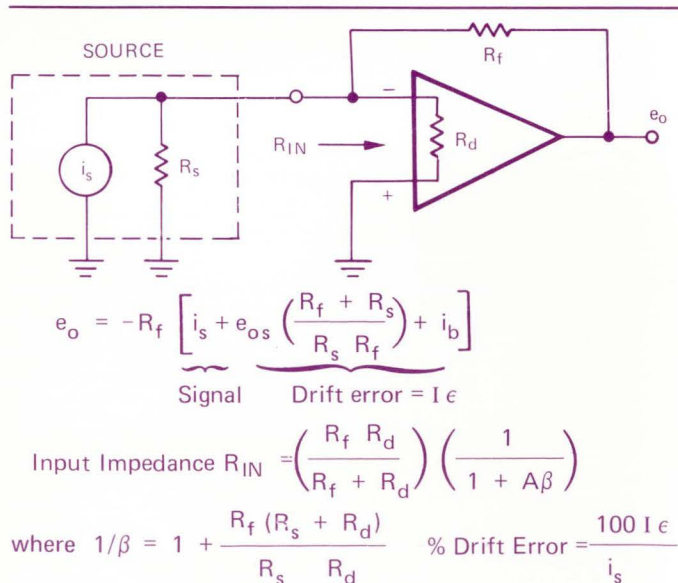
SOURCE

$R_f$

$i_s$

$R_s$

$R_{IN}$

$R_d$

$-$

$+$

$e_o$

$e_o = -R_f \left[ i_s + e_{os} \left( \frac{R_f + R_s}{R_s R_f} \right) + i_b \right]$

Signal Drift error = $I \epsilon$

Input Impedance $R_{IN} = \left( \frac{R_f R_d}{R_f + R_d} \right) \left( \frac{1}{1 + A\beta} \right)$

where $1/\beta = 1 + \frac{R_f (R_s + R_d)}{R_s R_d}$ % Drift Error $= \frac{100 I \epsilon}{i_s}$